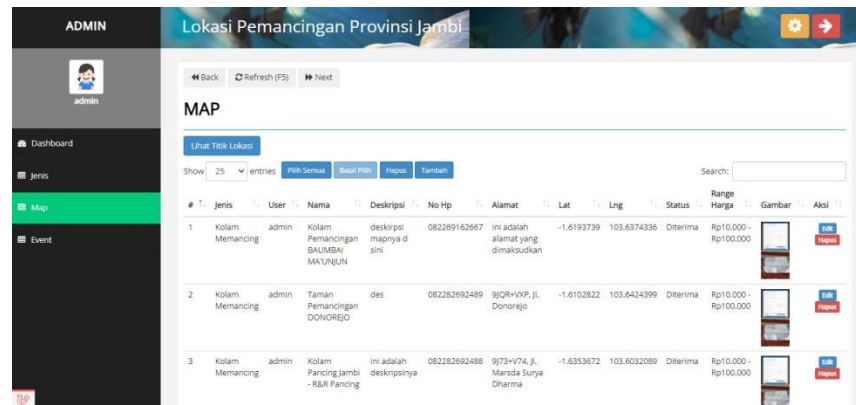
ADMIN

Lokasi Pemancingan Provinsi Jambi

admin

Dashboard

Jenis

Map

Event

Back Refresh (F5) Next

MAP

Lihat Titik Lokasi

Show 25 entries Pilih Semua Batal Pilih Hapus Tambah

Search:

| # | Jenis | User | Nama | Deskripsi | No Hp | Alamat | Lat | Lng | Status | Range Harga | Gambar | Aksi |
|---|---|---|---|---|---|---|---|---|---|---|---|---|
| 1 | Kolam Memancing | admin | Kolam Pemancingan BAUMBAI MA'UNJUN | deskirpsi mapnya d sini | 082269162667 | ini adalah alamat yang dimaksudkan | -1.6193739 | 103.6374336 | Diterima | Rp10.000 - Rp100.000 | | Edit Hapus |
| 2 | Kolam Memancing | admin | Taman Pemancingan DONOREJO | des | 082282692489 | 9JQR+VXP, Jl. Donorejo | -1.6102822 | 103.6424399 | Diterima | Rp10.000 - Rp100.000 | | Edit Hapus |
| 3 | Kolam Memancing | admin | Kolam Pancing Jambi - R&R Pancing | ini adalah deskripsinya | 082282692488 | 9J73+V74, Jl. Marsda Surya Dharma | -1.6353672 | 103.6032089 | Diterima | Rp10.000 - Rp100.000 | | Edit Hapus |